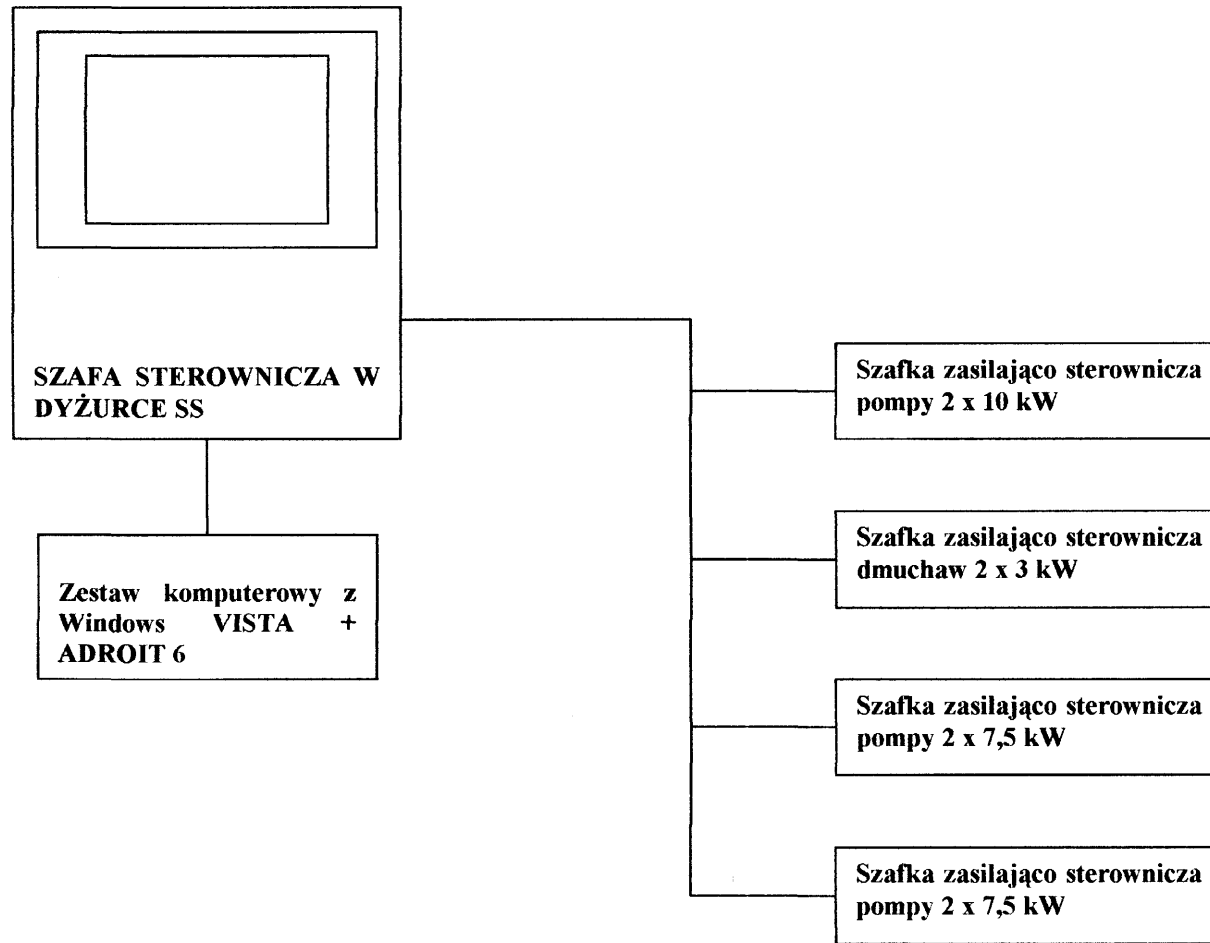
SZAFA STEROWNICZA W DYŻURCE SS

Zestaw komputerowy z Windows VISTA + ADROIT 6

Szafka zasilająco sterownicza pompy 2 x 10 kW

Szafka zasilająco sterownicza dmuchaw 2 x 3 kW

Szafka zasilająco sterownicza pompy 2 x 7,5 kW

Szafka zasilająco sterownicza pompy 2 x 7,5 kW